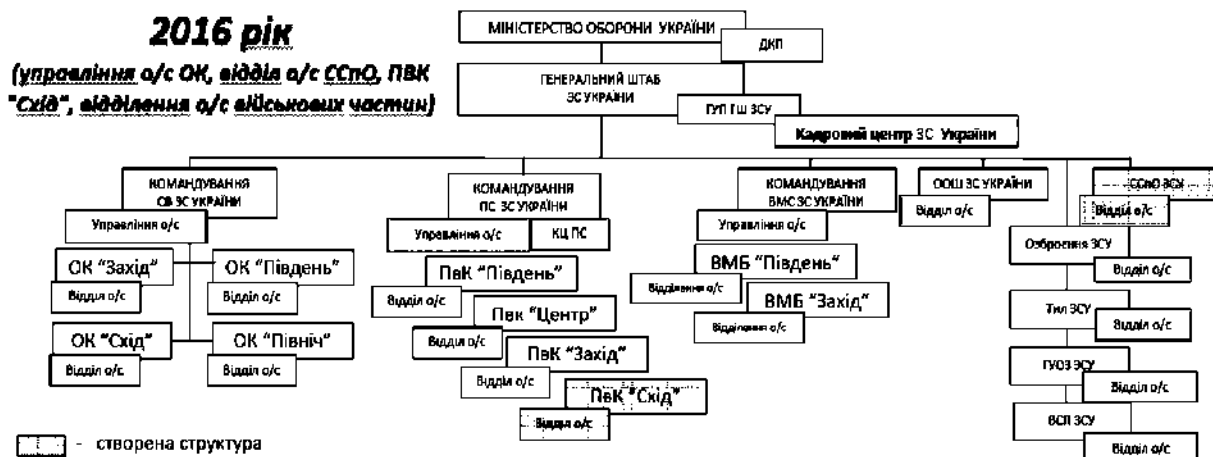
2016 рік

(управління о/с ОК, відділ о/с ССпО, ПВК "Схід", відділення о/с військових частин)

МІНІСТЕРСТВО ОБОРОНИ УКРАЇНИ

ДКП

ГЕНЕРАЛЬНИЙ ШТАБ ЗС УКРАЇНИ

ГУП ГШ ЗСУ

Кадровий центр ЗС України

КОМАНДУВАННЯ СВ ЗС УКРАЇНИ

Управління о/с

ОК "Захід"

Відділ о/с

ОК "Південь"

Відділ о/с

ОК "Схід"

Відділ о/с

ОК "Північ"

Відділ о/с

КОМАНДУВАННЯ ПС ЗС УКРАЇНИ

Управління о/с

КЦ ПС

ПвК "Південь"

Відділ о/с

Пвк "Центр"

Відділ о/с

ПвК "Захід"

Відділ о/с

ПвК "Схід"

Відділ о/с

КОМАНДУВАННЯ ВМС ЗС УКРАЇНИ

Управління о/с

ВМБ "Південь"

Відділення о/с

ВМБ "Захід"

Відділення о/с

ООШ ЗС УКРАЇНИ

Відділ о/с

ССпО ЗСУ

Відділ о/с

Озброєння ЗСУ

Відділ о/с

Тил ЗСУ

Відділ о/с

ГУОЗ ЗСУ

Відділ о/с

ВСП ЗСУ

Відділ о/с

- створена структура